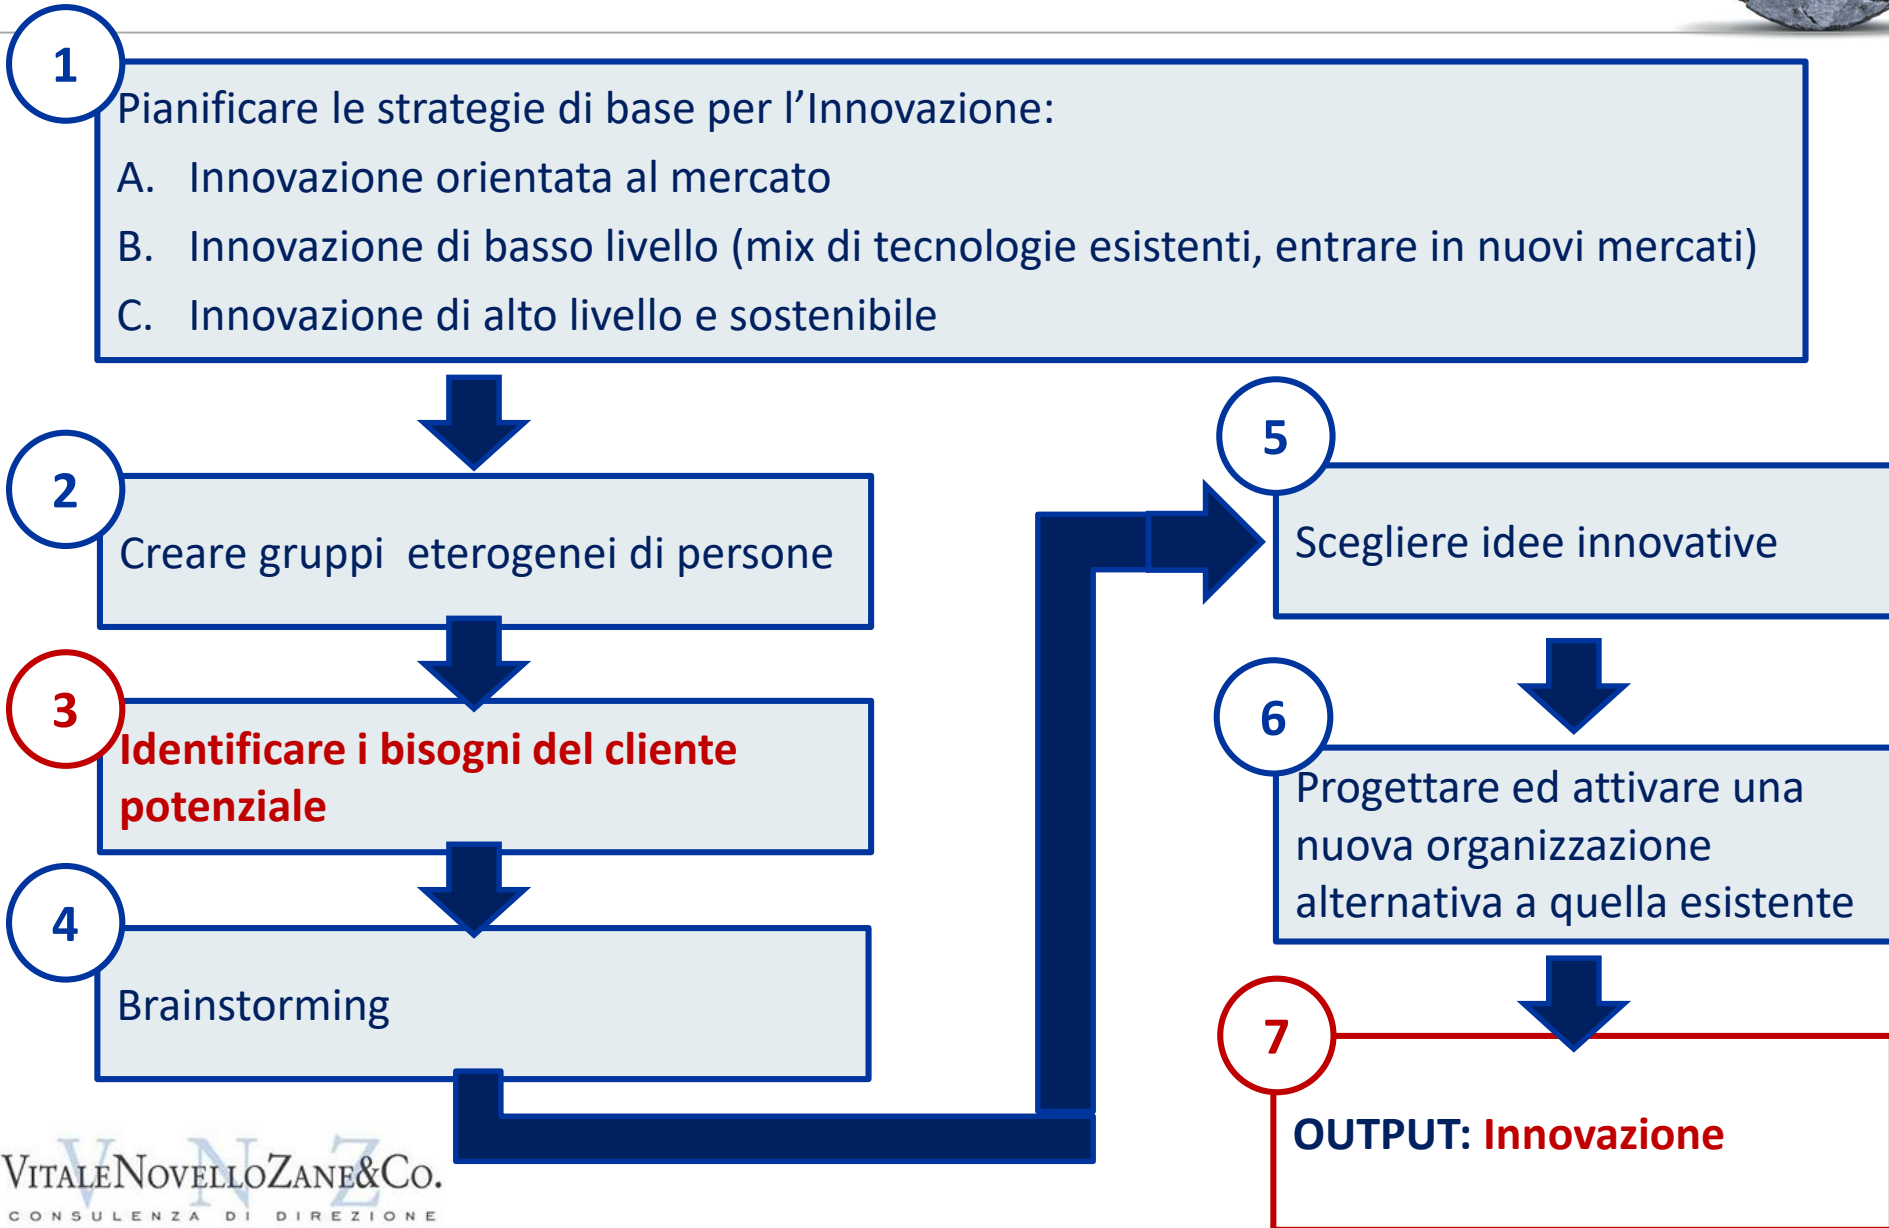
1

Pianificare le strategie di base per l’Innovazione:

A. Innovazione orientata al mercato

B. Innovazione di basso livello (mix di tecnologie esistenti, entrare in nuovi mercati)

C. Innovazione di alto livello e sostenibile

2

Creare gruppi eterogenei di persone

3

Identificare i bisogni del cliente potenziale

4

Brainstorming

5

Scegliere idee innovative

6

Progettare ed attivare una nuova organizzazione alternativa a quella esistente

7

OUTPUT: Innovazione

VNZ
VitaleNovelloZane&Co.
CONSULENZA DI DIREZIONE